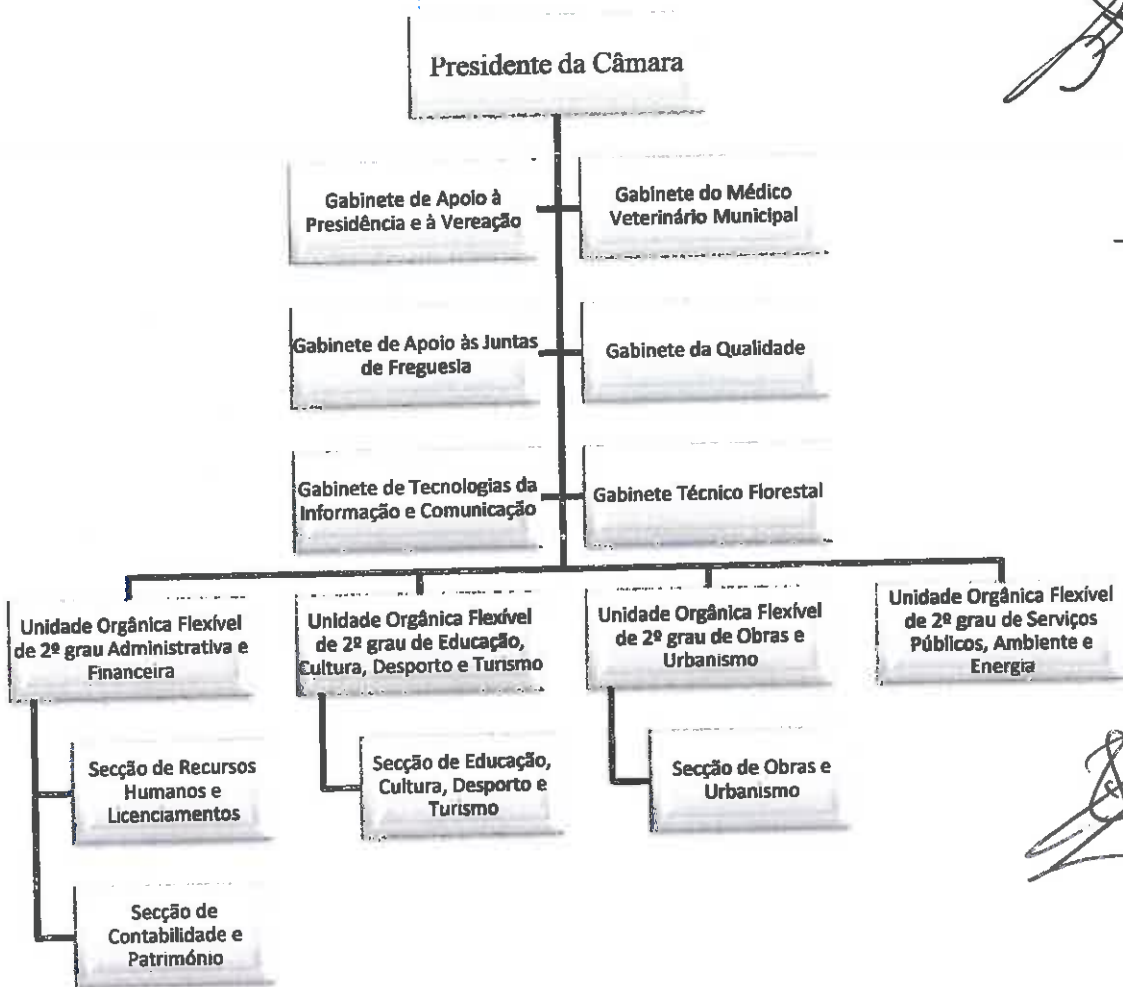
Presidente da Câmara

Gabinete de Apoio à Presidência e à Vereação

Gabinete do Médico Veterinário Municipal

Gabinete de Apoio às Juntas de Freguesia

Gabinete da Qualidade

Gabinete de Tecnologias da Informação e Comunicação

Gabinete Técnico Florestal

Unidade Orgânica Flexível de 2º grau Administrativa e Financeira

Unidade Orgânica Flexível de 2º grau de Educação, Cultura, Desporto e Turismo

Unidade Orgânica Flexível de 2º grau de Obras e Urbanismo

Unidade Orgânica Flexível de 2º grau de Serviços Públicos, Ambiente e Energia

Secção de Recursos Humanos e Licenciamentos

Secção de Contabilidade e Património

Secção de Educação, Cultura, Desporto e Turismo

Secção de Obras e Urbanismo